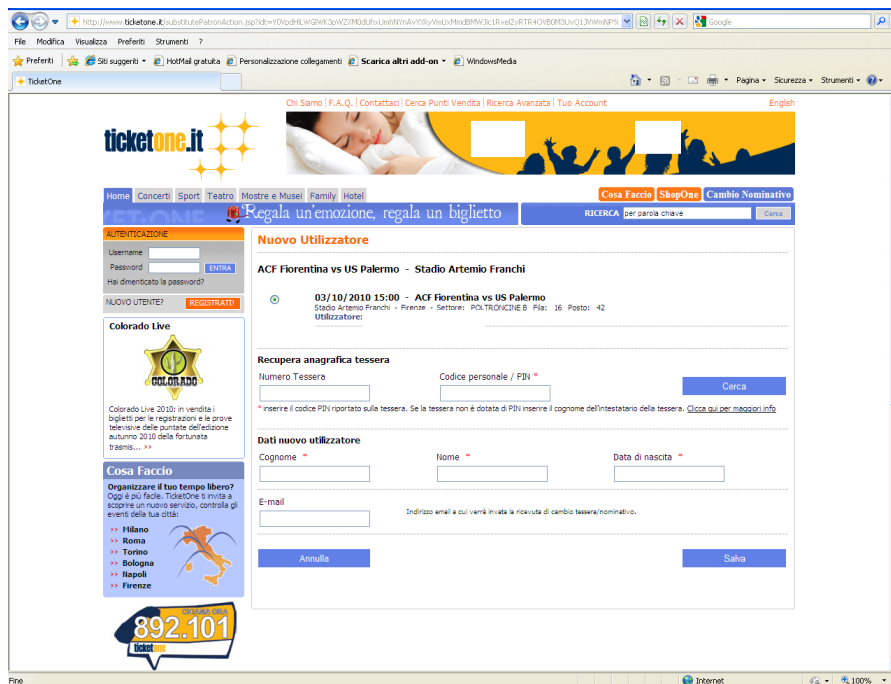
http://www.ticketone.it/substitutePatronAction.jsp?idt=Y0XpdHlLWGlWk3pWZXM0dUhxUmhNYmAvYXkyVmUxMmdBMW3lc1RvelZyRTR4OVB0M3UvQ1JVWmNPY

Google

File Modifica Visualizza Preferiti Strumenti ?

Preferiti | Siti suggeriti | HotMail gratuita | Personalizzazione collegamenti | Scarica altri add-on | WindowsMedia

TicketOne

Pagina | Sicurezza | Strumenti

Chi Siamo | F.A.Q. | Contattaci | Cerca Punti Vendita | Ricerca Avanzata | Tuo Account

English

ticketone.it

Home | Concerti | Sport | Teatro | Mostre e Musei | Family | Hotel

Cosa Faccio | ShopOne | Cambio Nominativo

Regala un'emozione, regala un biglietto

RICERCA per parola chiave Cerca

AUTENTICAZIONE

Username

Password

ENTRA

Hai dimenticato la password?

NUOVO UTENTE? REGISTRATI!

Colorado Live

COLORADO

Colorado Live 2010: in vendita i biglietti per le registrazioni e le prove televisive delle puntate dell'edizione autunno 2010 della fortunata trasmis... >>

Cosa Faccio

Organizzare il tuo tempo libero? Oggi è più facile. TicketOne ti invita a scoprire un nuovo servizio, controlla gli eventi della tua città:

>> Milano
>> Roma
>> Torino
>> Bologna
>> Napoli
>> Firenze

CHIAMA ORA
892.101
ticketone

Nuovo Utilizzatore

ACF Fiorentina vs US Palermo - Stadio Artemio Franchi

03/10/2010 15:00 - ACF Fiorentina vs US Palermo
Stadio Artemio Franchi - Firenze - Settore: POLTRONCINE B Fila: 16 Posto: 42
Utilizzatore:

Recupera anagrafica tessera

Numero Tessera

Codice personale / PIN *

Cerca

* inserire il codice PIN riportato sulla tessera. Se la tessera non è dotata di PIN inserire il cognome dell'intestatario della tessera. Clicca qui per maggiori info

Dati nuovo utilizzatore

Cognome *

Nome *

Data di nascita *

E-mail

Indirizzo email a cui verrà invata la ricevuta di cambio tessera/nominativo.

Annulla

Salva

Fine

Internet

100%